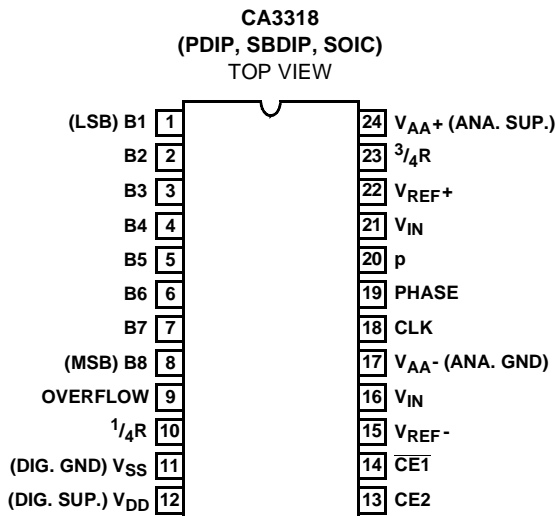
CA3318
(PDIP, SBDIP, SOIC)
TOP VIEW

(LSB) B1 1
B2 2
B3 3
B4 4
B5 5
B6 6
B7 7
(MSB) B8 8
OVERFLOW 9
$^1/_4$R 10
(DIG. GND) $V_{SS}$ 11
(DIG. SUP.) $V_{DD}$ 12

24 $V_{AA}$+ (ANA. SUP.)
23 $^3/_4$R
22 $V_{REF}$+
21 $V_{IN}$
20 p
19 PHASE
18 CLK
17 $V_{AA}$- (ANA. GND)
16 $V_{IN}$
15 $V_{REF}$-
14 $\overline{CE1}$
13 CE2